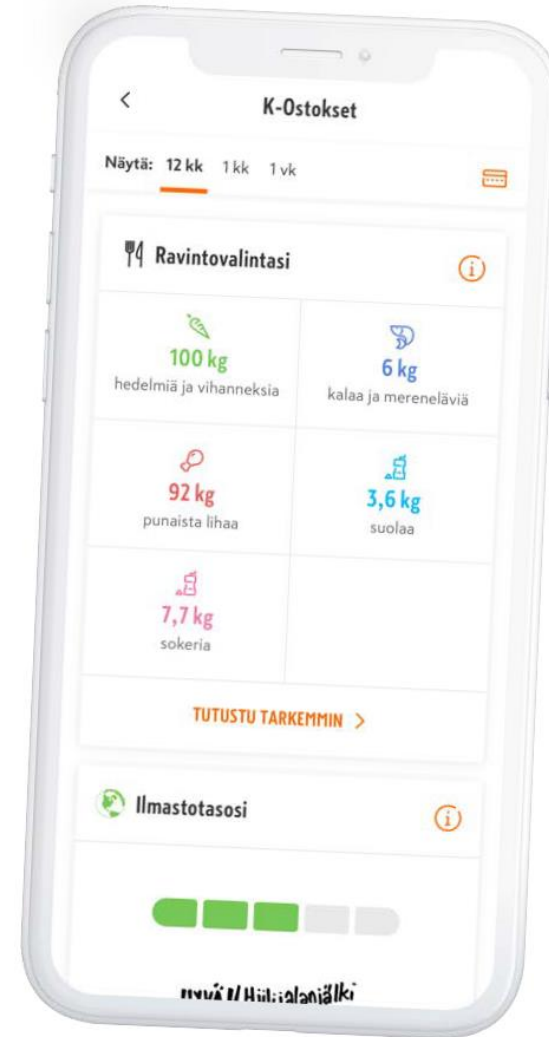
K-Ostokset

Näytä: 12 kk 1 kk 1 vk

Ravintovalintasi

100 kg
hedelmiä ja vihanneksia

6 kg
kalaa ja mereneläviä

92 kg
punaista lihaa

3,6 kg
suolaa

7,7 kg
sokeria

TUTUSTU TARKEMMIN >

Ilmastotasosi

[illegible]